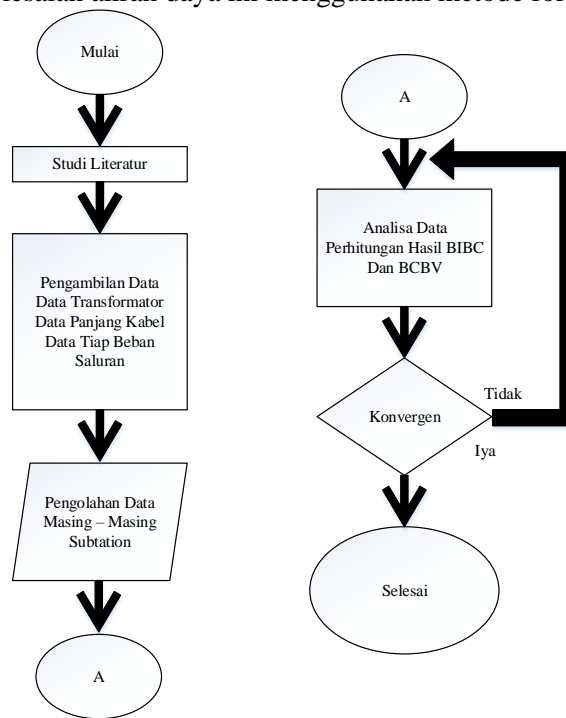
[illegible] aliran daya ini menggunakan metode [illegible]

Mulai

Studi Literatur

Pengambilan Data
Data Transformator
Data Panjang Kabel
Data Tiap Beban Saluran

Pengolahan Data Masing – Masing Subtation

A

A

Analisa Data Perhitungan Hasil BIBC Dan BCBV

Konvergen

Tidak

Iya

Selesai